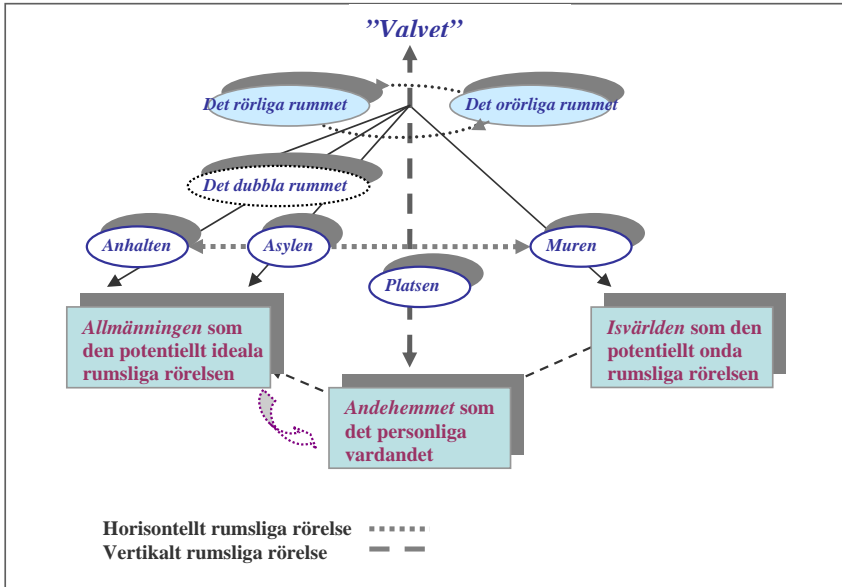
”Valvet”

Det rörliga rummet

Det orörliga rummet

Det dubbla rummet

Anhalten

Asylen

Muren

Platsen

*Allmänningen* som den potentiellt ideala rumsliga rörelsen

*Isvärlden* som den potentiellt onda rumsliga rörelsen

*Andehemmet* som det personliga vardandet

Horisontellt rumsliga rörelse

Vertikalt rumsliga rörelse